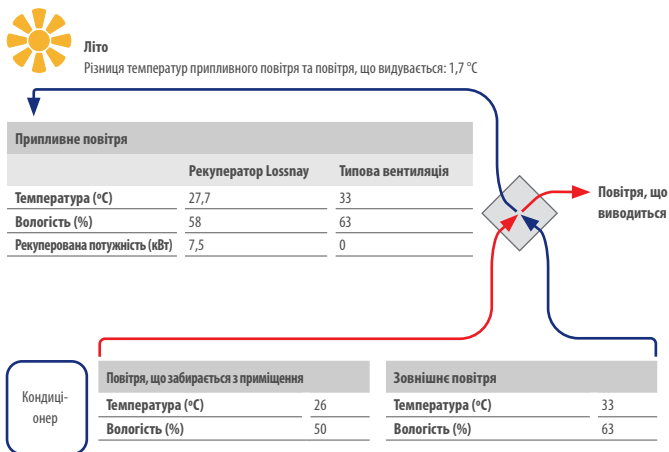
Літо
Різниця температур припливного повітря та повітря, що видувається: 1,7 °C

Припливне повітря

| | Рекуператор Lossnay | Типова вентиляція |
|---|---|---|
| Температура (°C) | 27,7 | 33 |
| Вологість (%) | 58 | 63 |
| Рекуперована потужність (кВт) | 7,5 | 0 |

Повітря, що виводиться

Кондиціонер

Повітря, що забирається з приміщення

| | |
|---|---|
| Температура (°C) | 26 |
| Вологість (%) | 50 |

Зовнішнє повітря

| | |
|---|---|
| Температура (°C) | 33 |
| Вологість (%) | 63 |